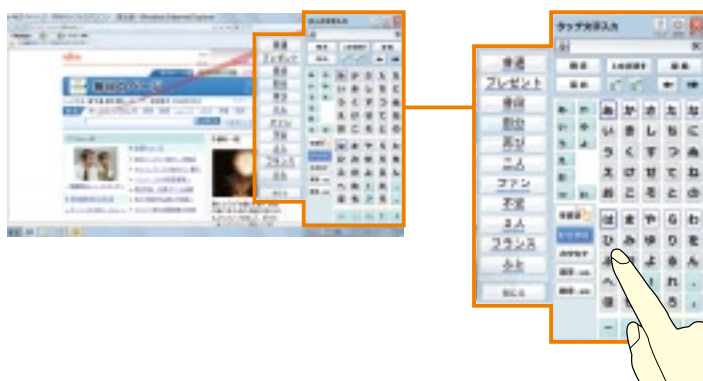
タッチ文字入力

普通
プレゼント
資料
部分
言葉
こん
ファン
不通
まん
フランス
ふと

閉じる

あ か さ た な
い き し ち に
う く す つ ぬ
え け せ て ね
お こ そ と の
は ま や ら わ
ひ み ゆ り を
ふ む よ る ん
へ め れ
ほ も ろ